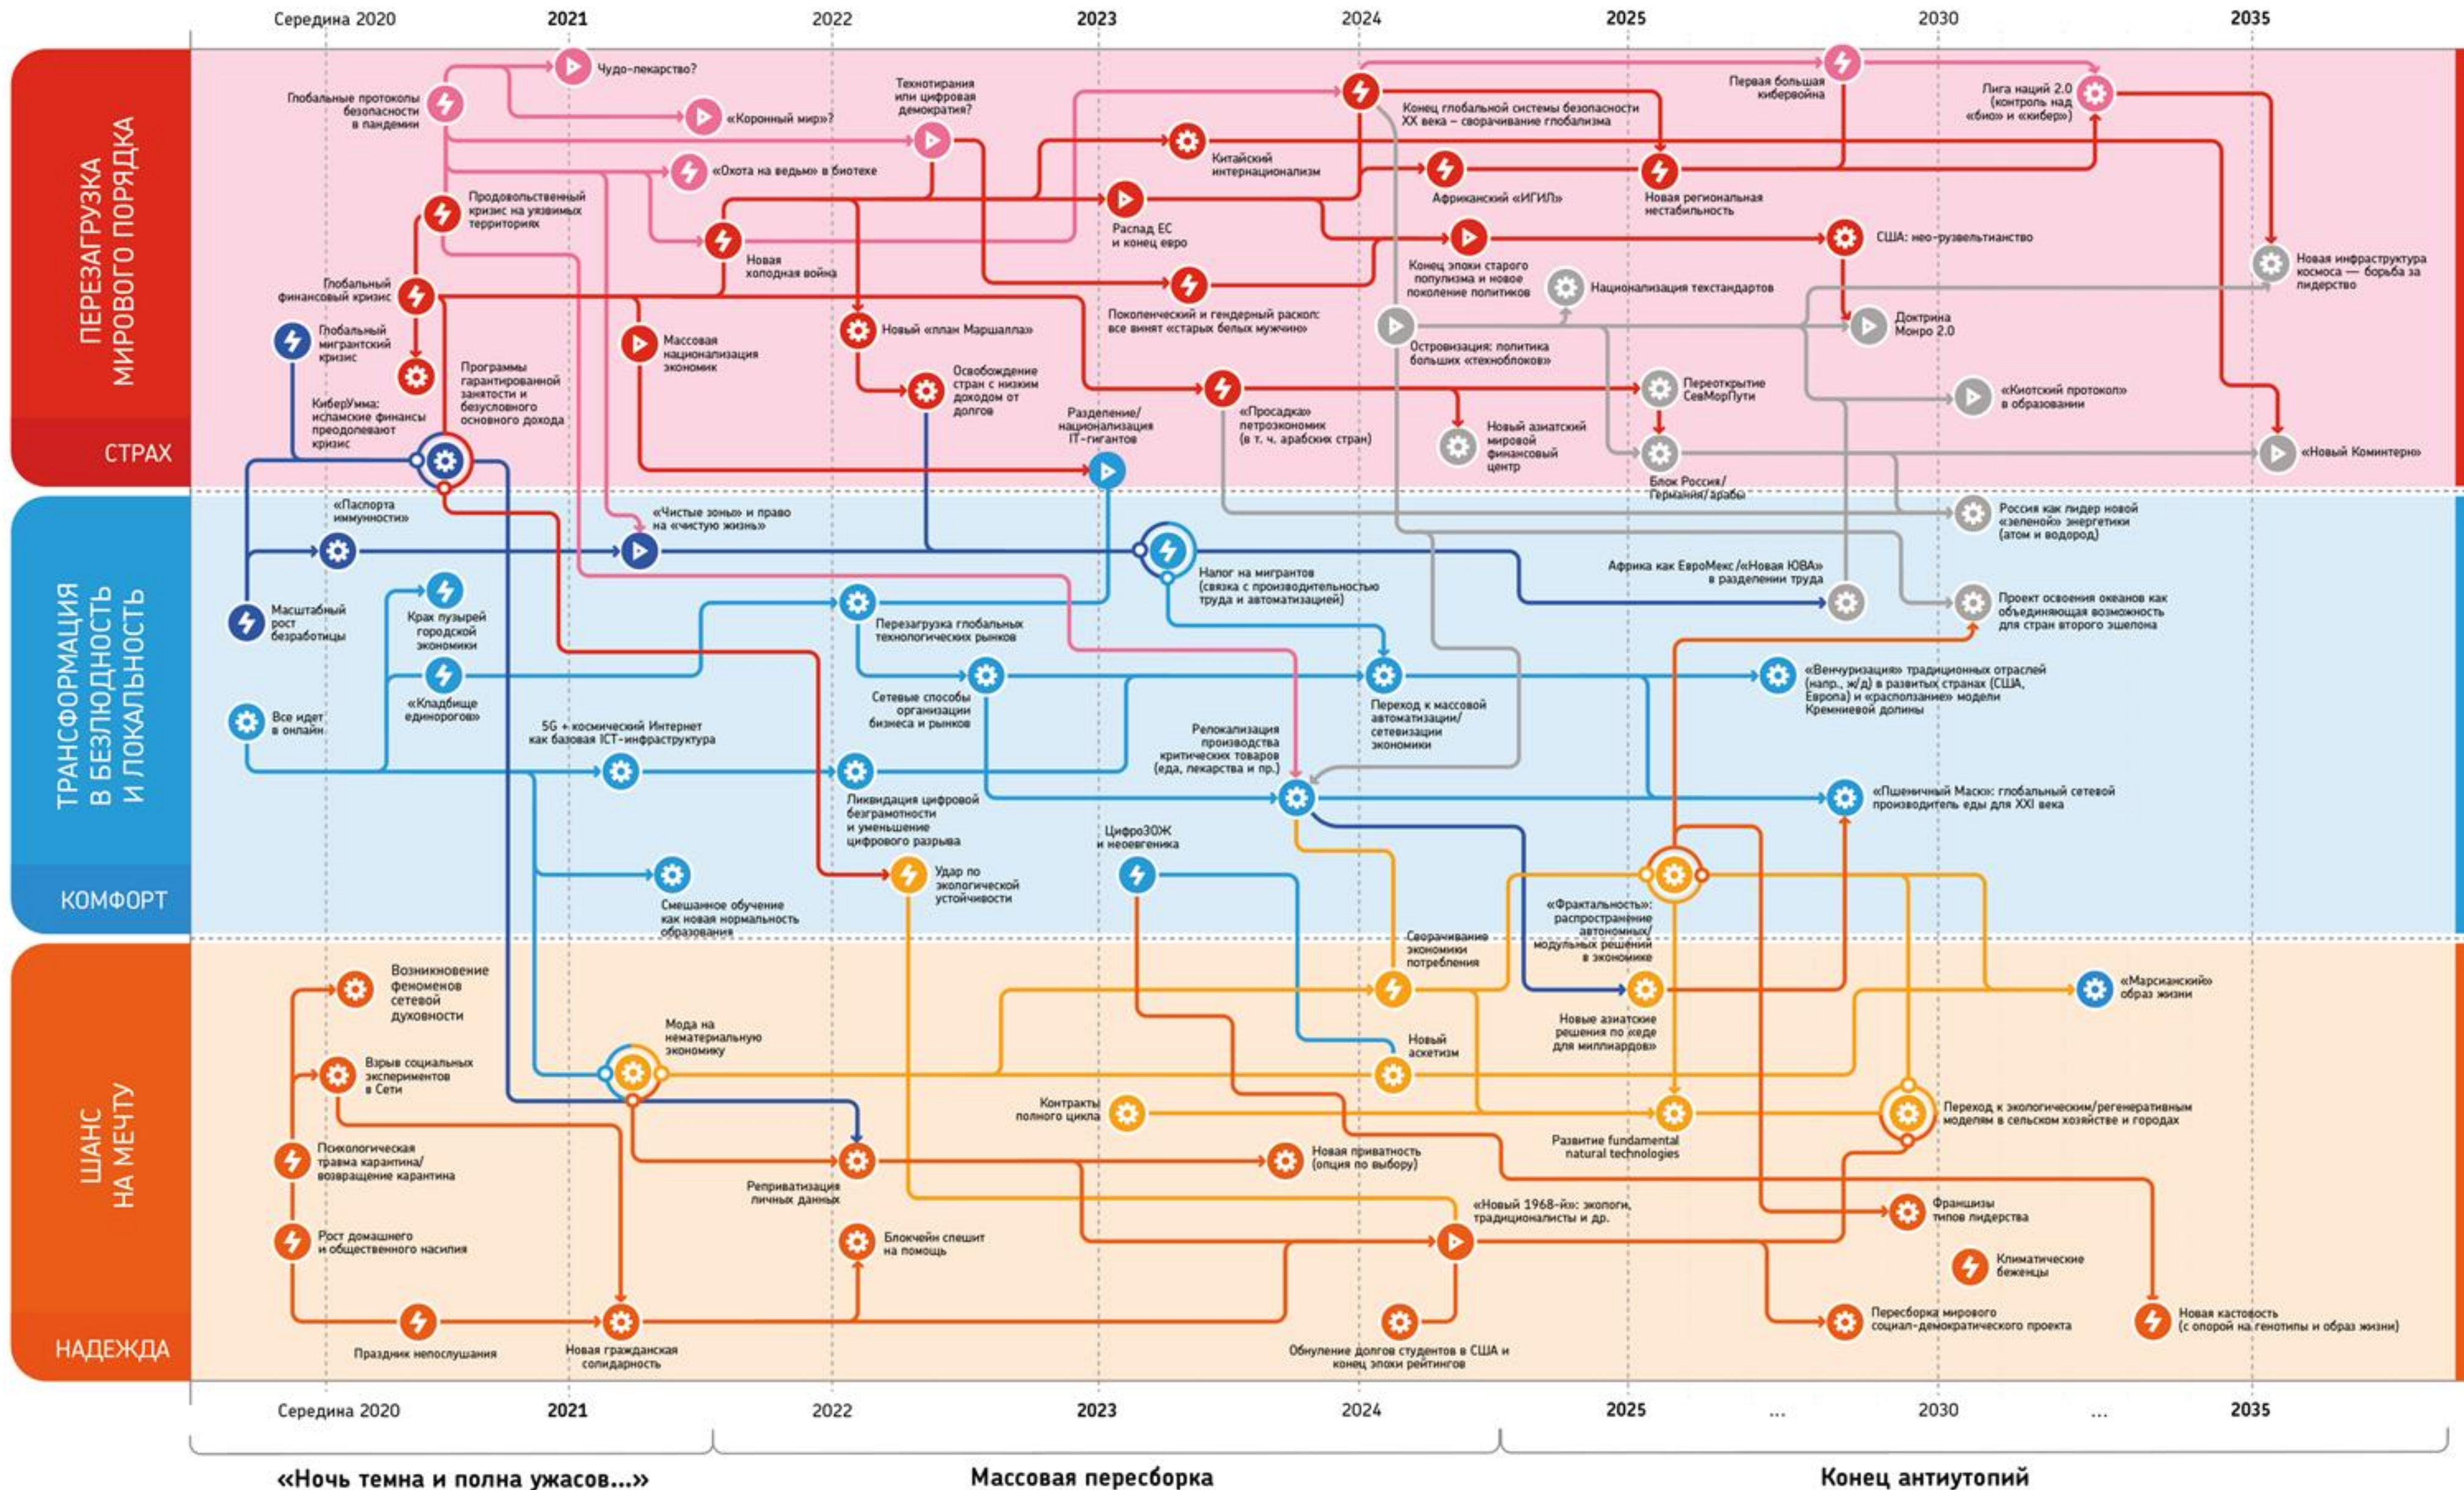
Середина 2020 | 2021 | 2022 | 2023 | 2024 | 2025 | 2030 | 2035

ПЕРЕЗАГРУЗКА МИРОВОГО ПОРЯДКА
СТРАХ

Глобальные протоколы безопасности в пандемии
Чудо-лекарство?
«Коронный мир»?
Технотирания или цифровая демократия?
«Охота на ведьм» в биотехе
Продовольственный кризис на уязвимых территориях
Новая холодная война
Глобальный финансовый кризис
Глобальный мигрантский кризис
Массовая национализация экономик
Новый «план Маршалла»
Программы гарантированной занятости и безусловного основного дохода
КиберУмма: исламские финансы преодолевают кризис
Освобождение стран с низким доходом от долгов
Разделение/национализация IT-гигантов
Китайский интернационализм
Распад ЕС и конец евро
Поколенческий и гендерный раскол: все винят «старых белых мужчин»
«Просадка» петроэкономик (в т. ч. арабских стран)
Конец глобальной системы безопасности XX века – сворачивание глобализма
Африканский «ИГИЛ»
Конец эпохи старого популизма и новое поколение политиков
Островизация: политика больших «техноблоков»
Национализация техстандартов
Новый азиатский мировой финансовый центр
Первая большая кибервойна
Новая региональная нестабильность
США: нео-рузвельтианство
Доктрина Монро 2.0
Переоткрытие СевМорПути
Блок Россия/Германия/арабы
Лига наций 2.0 (контроль над «био» и «кибер»)
«Киотский протокол» в образовании
Новая инфраструктура космоса — борьба за лидерство
«Новый Коминтерн»

ТРАНСФОРМАЦИЯ В БЕЗЛЮДНОСТЬ И ЛОКАЛЬНОСТЬ
КОМФОРТ

«Паспорта иммунности»
«Чистые зоны» и право на «чистую жизнь»
Масштабный рост безработицы
Крах пузырей городской экономики
«Кладбище единорогов»
Все идет в онлайн
5G + космический Интернет как базовая ICT-инфраструктура
Перезагрузка глобальных технологических рынков
Сетевые способы организации бизнеса и рынков
Ликвидация цифровой безграмотности и уменьшение цифрового разрыва
Смешанное обучение как новая нормальность образования
Удар по экологической устойчивости
Налог на мигрантов (связка с производительностью труда и автоматизацией)
Релокализация производства критических товаров (еда, лекарства и пр.)
Переход к массовой автоматизации/сетевизации экономики
ЦифроЗОЖ и неоевгеника
Россия как лидер новой «зеленой» энергетики (атом и водород)
Африка как ЕвроМекс/«Новая ЮВА» в разделении труда
Проект освоения океанов как объединяющая возможность для стран второго эшелона
«Венчуризация» традиционных отраслей (напр., ж/д) в развитых странах (США, Европа) и «расползание» модели Кремниевой долины
«Пшеничный Маск»: глобальный сетевой производитель еды для XXI века
«Фрактальность»: распространение автономных/модульных решений в экономике

ШАНС НА МЕЧТУ
НАДЕЖДА

Возникновение феноменов сетевой духовности
Взрыв социальных экспериментов в Сети
Психологическая травма карантина/возвращение карантина
Рост домашнего и общественного насилия
Праздник непослушания
Мода на нематериальную экономику
Новая гражданская солидарность
Реприватизация личных данных
Блокчейн спешит на помощь
Контракты полного цикла
Новая приватность (опция по выбору)
Сворачивание экономики потребления
Новый аскетизм
«Новый 1968-й»: экологи, традиционалисты и др.
Обнуление долгов студентов в США и конец эпохи рейтингов
Новые азиатские решения по «еде для миллиардов»
Развитие fundamental natural technologies
«Марсианский» образ жизни
Переход к экологическим/регенеративным моделям в сельском хозяйстве и городах
Франшизы типов лидерства
Климатические беженцы
Пересборка мирового социал-демократического проекта
Новая кастовость (с опорой на генотипы и образ жизни)

Середина 2020 | 2021 | 2022 | 2023 | 2024 | 2025 | ... | 2030 | ... | 2035

«Ночь темна и полна ужасов...»
Массовая пересборка
Конец антиутопий